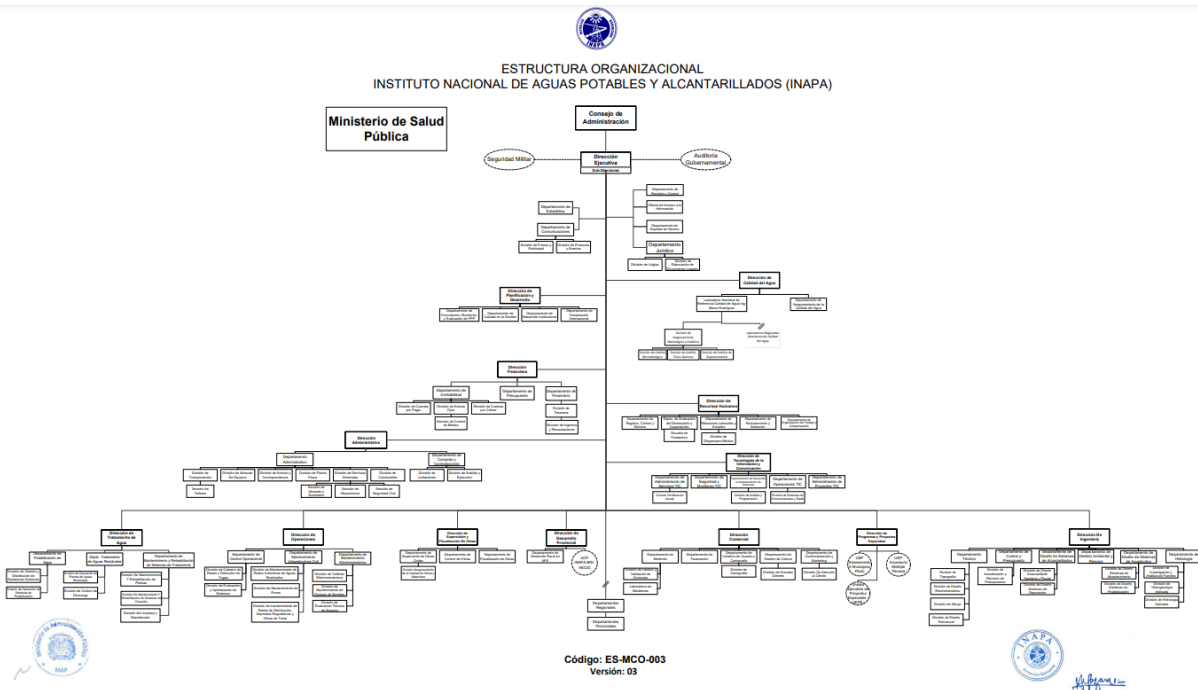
INAPA

ESTRUCTURA ORGANIZACIONAL
INSTITUTO NACIONAL DE AGUAS POTABLES Y ALCANTARILLADOS (INAPA)

Ministerio de Salud Pública

Consejo de Administración

Seguridad Militar

Auditoria Gubernamental

Dirección Ejecutiva

Sub-Dirección

Departamento de Estadística

Departamento de Comunicaciones

División de Prensa y Publicidad

División de Protocolo y Eventos

Departamento de Revisión y Control

Oficina de Acceso a la Información

Departamento de Equidad de Género

Departamento Jurídico

División de Litigios

División de Elaboración de Documentos Legales

Dirección de Calidad del Agua

Laboratorio Nacional de Referencia Calidad de Agua Ing. Marco Rodríguez

Departamento de Aseguramiento de la Calidad del Agua

División de Aseguramiento Microbiológico y Analítico

Laboratorios Regionales Monitoreo de Calidad del Agua

División de Análisis Microbiológico

División de Análisis Físico Químico

División de Análisis de Saneamiento

Dirección de Planificación y Desarrollo

Departamento de Formulación, Monitoreo y Evaluación de PPP

Departamento de Calidad en la Gestión

Departamento de Desarrollo Institucional

Departamento de Cooperación Internacional

Dirección Financiera

Departamento de Contabilidad

Departamento de Presupuesto

Departamento de Tesorería

División de Cuentas por Pagar

División de Activos Fijos

División de Cuentas por Cobrar

División de Control de Bienes

División de Tesorería

División de Ingresos y Recaudaciones

Dirección de Recursos Humanos

Departamento de Registro, Control y Nómina

Departamento de Evaluación del Desempeño y Capacitación

Departamento de Relaciones Laborales y Sociales

Departamento de Reclutamiento y Selección

Departamento de Organización del Trabajo y Compensación

División de Postulación

División de Dispensario Médico

Dirección Administrativa

Departamento Administrativo

Departamento de Compras y Contrataciones

División de Transportación

División de Almacén y Suministro

División de Archivo y Correspondencia

División de Planta Física

División de Servicios Generales

División de Comunicaciones

División de Licitaciones

División de Análisis y Ejecución

División de Talleres

División de Almacén y Suministro

División de Mayordomía

División de Seguridad Civil

Dirección de Tecnologías de la Información y Comunicación

Departamento de Administración de Servicios TIC

Departamento de Seguridad y Monitoreo TIC

Departamento de Desarrollo e Implementación de Sistemas

Departamento de Operaciones TIC

Departamento de Administración de Proyectos TIC

División Gestión de Ayuda

División de Análisis y Desarrollo

División de Sistemas de Comunicaciones y Redes

Dirección de Tratamiento de Agua

Departamento de Potabilización de Agua

Depto. Tratamiento de Aguas Residuales

Departamento de Mantenimiento y Rehabilitación de Sistemas de Tratamiento

Dirección de Operaciones

Departamento de Control Operacional

Departamento de Mantenimiento Redes y Distribución

Departamento de Mantenimiento Electromecánico

Dirección de Supervisión y Fiscalización de Obras

Departamento de Supervisión de Obras

Departamento de Control de Obras

Departamento de Fiscalización de Obras

Dirección de Desarrollo Provincial

Departamentos Regionales

Departamentos Provinciales

UGP INAPA-BID MCCG

Dirección Comercial

Departamento de Medición

Departamento de Facturación

Departamento de Cobros

Departamento de Gestión de Clientes

Departamento de Comercialización y Catastro

Dirección de Programas y Proyectos Especiales

UGP Saneamiento Puerto Plata

UGP Acueducto Múltiple Peravia

Dirección de Ingeniería

Departamento Técnico

Departamento de Diseño y Presupuesto

Departamento de Diseño de Sistemas de Alcantarillado

Departamento de Gestión Ambiental y Riesgos

Departamento de Diseño de Sistemas de Agua

Departamento de Hidrología

División de Topografía

División de Dibujo

División de Diseño Estructural

División de Hidrogeología Aplicada

Ministerio de Administración Pública

MAP

Código: ES-MCO-003
Versión: 03

INAPA